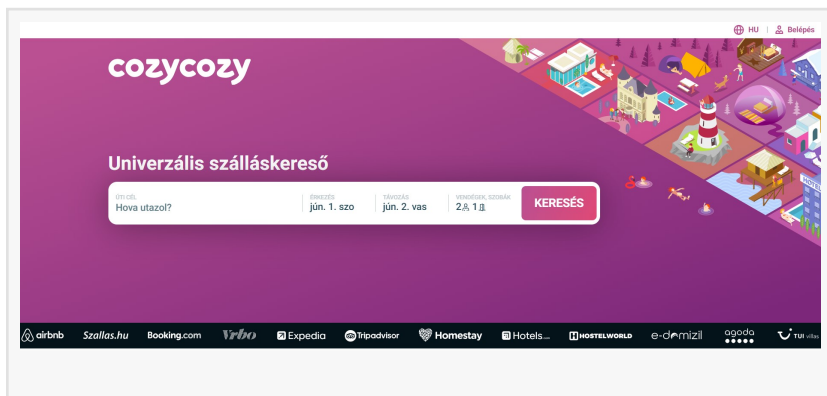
HU | Belépés

cozycozy

Univerzális szálláskereső

ÚTI CÉL
Hova utazol?

ÉRKEZÉS
jún. 1. szo

TÁVOZÁS
jún. 2. vas

VENDÉGEK, SZOBÁK
2 1

KERESÉS

airbnb Szallas.hu Booking.com Vrbo Expedia Tripadvisor Homestay Hotels... HOSTELWORLD e-domizil agoda TUI villas